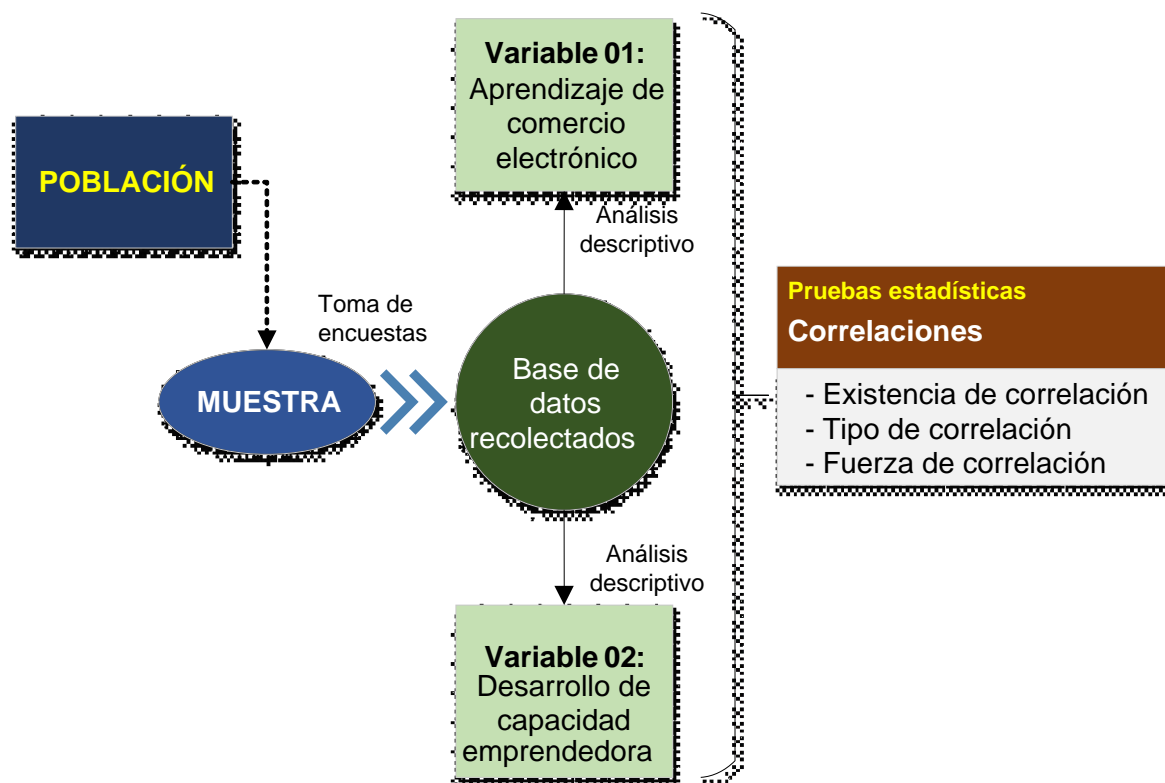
POBLACIÓN

Toma de encuestas

MUESTRA

Base de datos recolectados

Variable 01:
Aprendizaje de comercio electrónico

Análisis descriptivo

Análisis descriptivo

Variable 02:
Desarrollo de capacidad emprendedora

Pruebas estadísticas
Correlaciones

- Existencia de correlación
- Tipo de correlación
- Fuerza de correlación